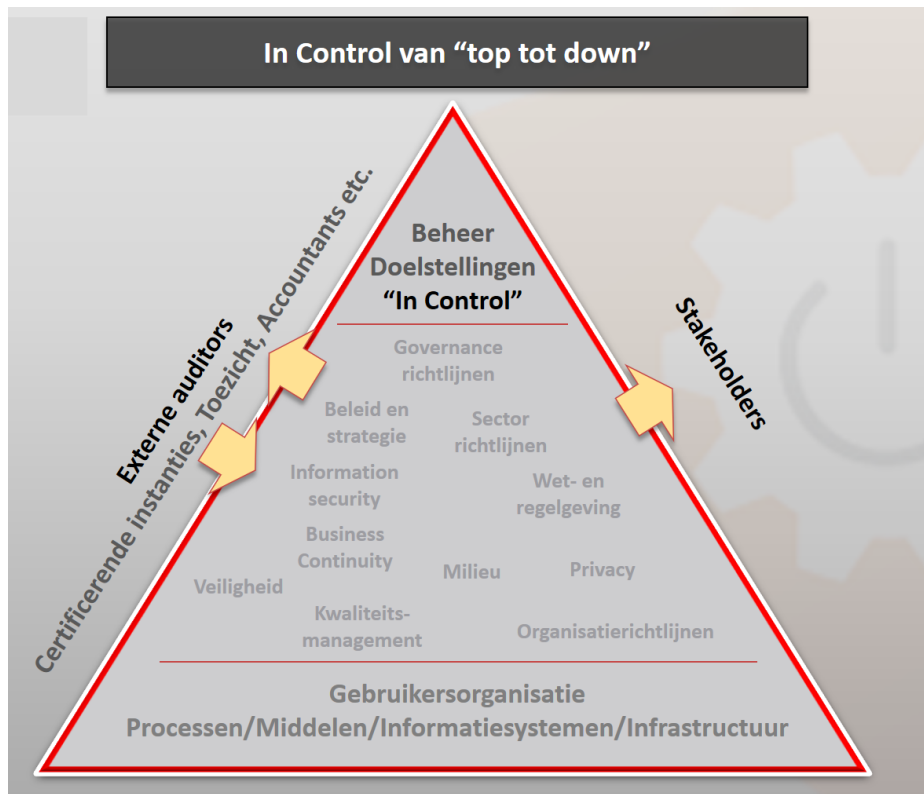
In Control van "top tot down"

Beheer Doelstellingen "In Control"

Governance richtlijnen

Beleid en strategie

Sector richtlijnen

Information security

Wet- en regelgeving

Business Continuity

Veiligheid

Milieu

Privacy

Kwaliteitsmanagement

Organisatierichtlijnen

Gebruikersorganisatie
Processen/Middelen/Informatiesystemen/Infrastructuur

Externe auditors
Certificerende instanties, Toezicht, Accountants etc.

Stakeholders